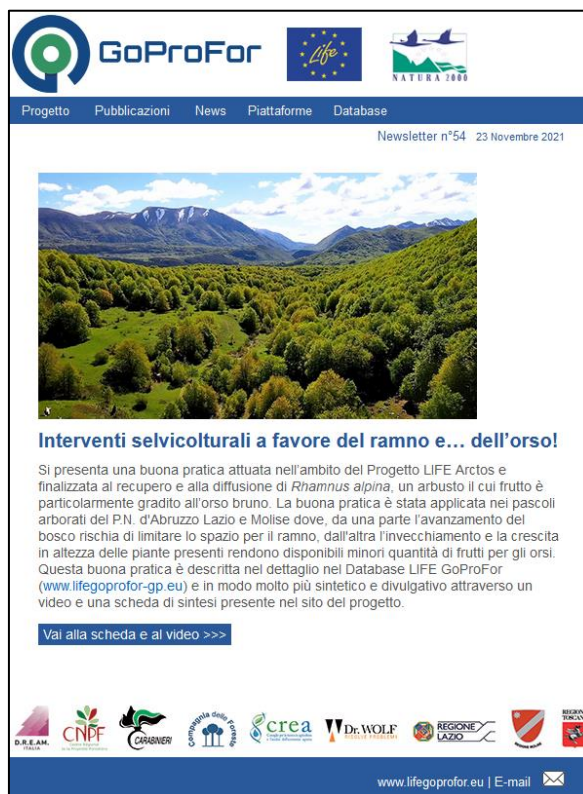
GoProFor

Life

NATURA 2000

Progetto Pubblicazioni News Piattaforme Database

Newsletter n°54 23 Novembre 2021

Interventi selvicolturali a favore del ramno e... dell'orso!

Si presenta una buona pratica attuata nell'ambito del Progetto LIFE Arctos e finalizzata al recupero e alla diffusione di *Rhamnus alpina*, un arbusto il cui frutto è particolarmente gradito all'orso bruno. La buona pratica è stata applicata nei pascoli arborati del P.N. d'Abruzzo Lazio e Molise dove, da una parte l'avanzamento del bosco rischia di limitare lo spazio per il ramno, dall'altra l'invecchiamento e la crescita in altezza delle piante presenti rendono disponibili minori quantità di frutti per gli orsi. Questa buona pratica è descritta nel dettaglio nel Database LIFE GoProFor (www.lifegoprofor-gp.eu) e in modo molto più sintetico e divulgativo attraverso un video e una scheda di sintesi presente nel sito del progetto.

Vai alla scheda e al video >>>

D.R.E.AM. ITALIA CNPF CARABINIERI Compagnia delle Foreste crea Dr. WOLF REGIONE LAZIO REGIONE TOSCANA

www.lifegoprofor.eu | E-mail